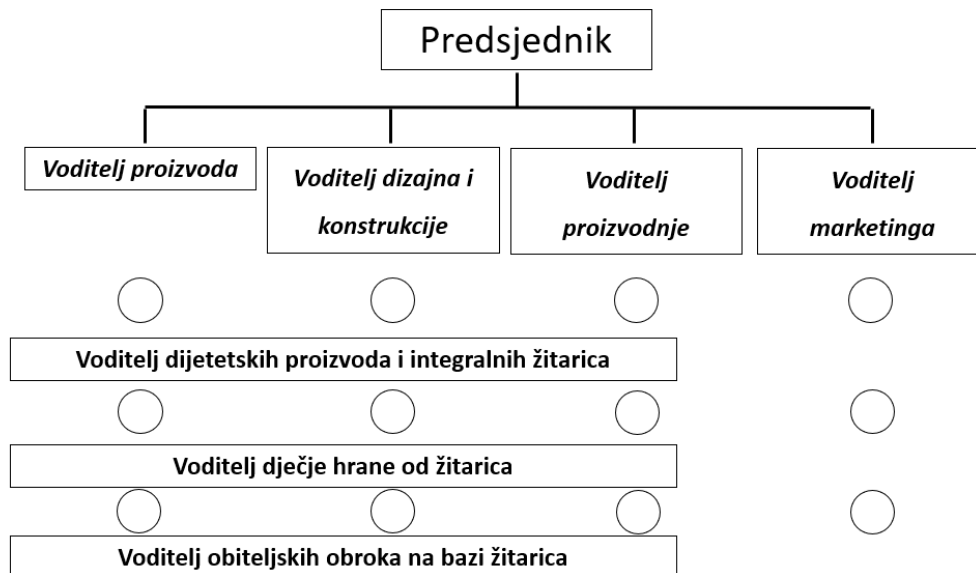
Predsjednik

Voditelj proizvoda

Voditelj dizajna i konstrukcije

Voditelj proizvodnje

Voditelj marketinga

Voditelj dijetetskih proizvoda i integralnih žitarica

Voditelj dječje hrane od žitarica

Voditelj obiteljskih obroka na bazi žitarica